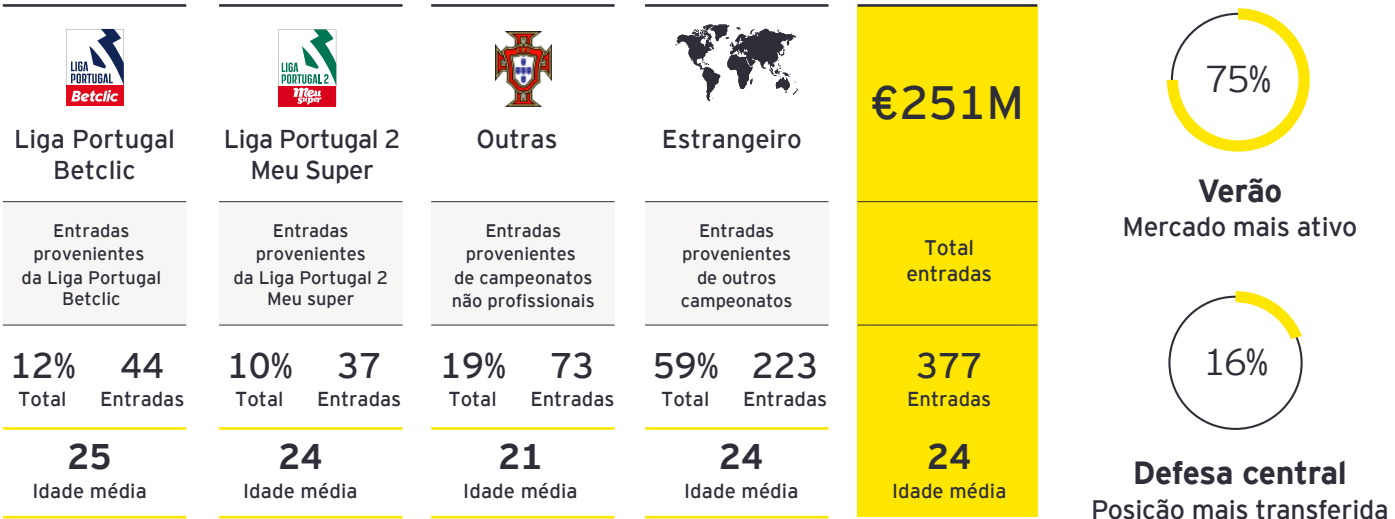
LIGA PORTUGAL Betclic

Liga Portugal Betclic

Entradas provenientes da Liga Portugal Betclic

12% Total

44 Entradas

25 Idade média

LIGA PORTUGAL 2 Meu Super

Liga Portugal 2 Meu Super

Entradas provenientes da Liga Portugal 2 Meu super

10% Total

37 Entradas

24 Idade média

Outras

Entradas provenientes de campeonatos não profissionais

19% Total

73 Entradas

21 Idade média

Estrangeiro

Entradas provenientes de outros campeonatos

59% Total

223 Entradas

24 Idade média

€251M

Total entradas

377 Entradas

24 Idade média

75%

Verão
Mercado mais ativo

16%

Defesa central
Posicão mais transferida